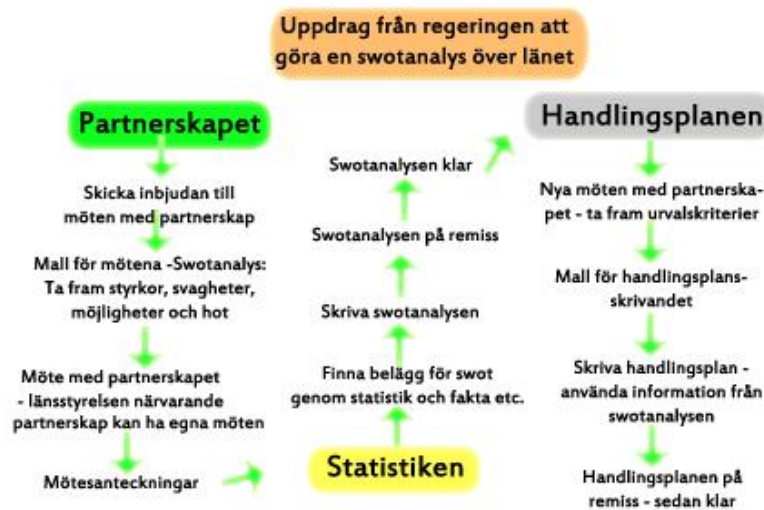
Uppdrag från regeringen att göra en swotanalys över länet

Partnerskapet

Skicka inbjudan till möten med partnerskap

Mall för mötena -Swotanalys: Ta fram styrkor, svagheter, möjligheter och hot

Möte med partnerskapet - länsstyrelsen närvarande partnerskap kan ha egna möten

Mötesanteckningar

Statistiken

Finna belägg för swot genom statistik och fakta etc.

Skriva swotanalysen

Swotanalysen på remiss

Swotanalysen klar

Handlingsplanen

Nya möten med partnerskapet - ta fram urvalskriterier

Mall för handlingsplansskrivandet

Skriva handlingsplan - använda information från swotanalysen

Handlingsplanen på remiss - sedan klar